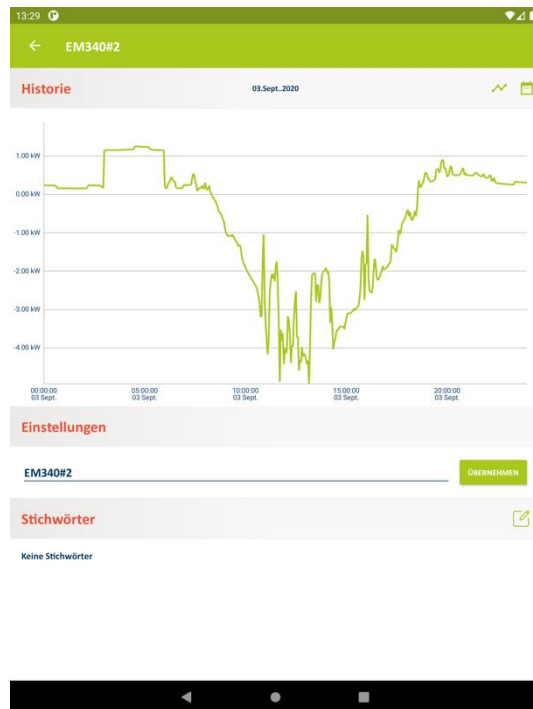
13:29

EM340#2

Historie

03.Sept..2020

1.00 kW
0.00 kW
-1.00 kW
-2.00 kW
-3.00 kW
-4.00 kW

00:00:00
03 Sept.
05:00:00
03 Sept.
10:00:00
03 Sept.
15:00:00
03 Sept.
20:00:00
03 Sept.

Einstellungen

EM340#2

ÜBERNEHMEN

Stichwörter

Keine Stichwörter